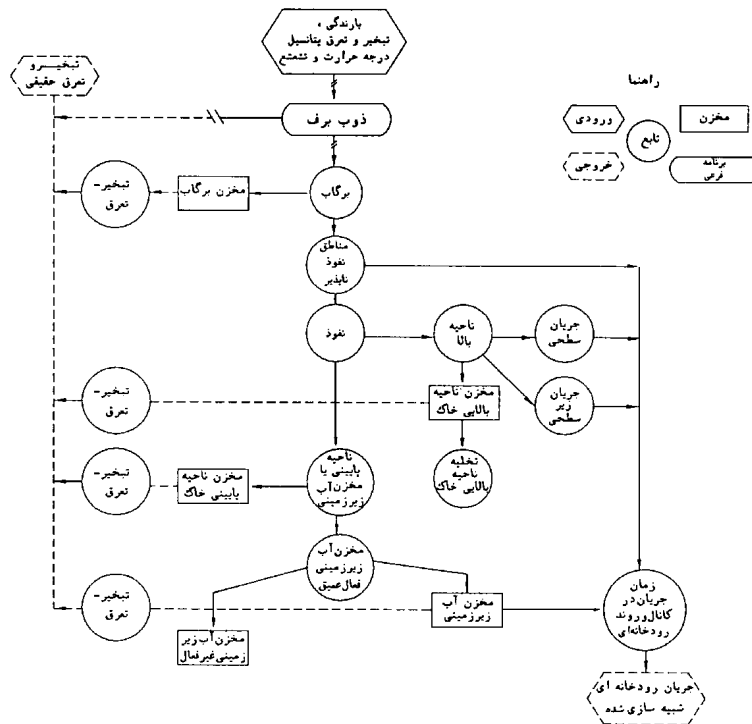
بارندگی ،
تبخیر و تعرق پتانسیل
درجه حرارت و تشعشع

تبخیر و
تعرق حقیقی

ذوب برف

راهنما

مخزن

ورودی

تابع

خروجی

برنامه
فرعی

تبخیر-
تعرق

مخزن برگاب

برگاب

مناطق
نفوذ
ناپذیر

نفوذ

ناحیه
بالا

جریان
سطحی

جریان
زیر
سطحی

تبخیر-
تعرق

مخزن ناحیه
بالایی خاک

تخلیه
ناحیه
بالایی خاک

تبخیر-
تعرق

مخزن ناحیه
پایینی خاک

ناحیه
پایینی یا
مخزن آب
زیرزمینی

مخزن آب
زیرزمینی
فعال عمیق

تبخیر-
تعرق

مخزن آب
زیرزمینی

زمان
جریان در
کانال و روند
رودخانه ای

مخزن آب زیر
زمینی غیرفعال

جریان رودخانه ای
شبیه سازی شده